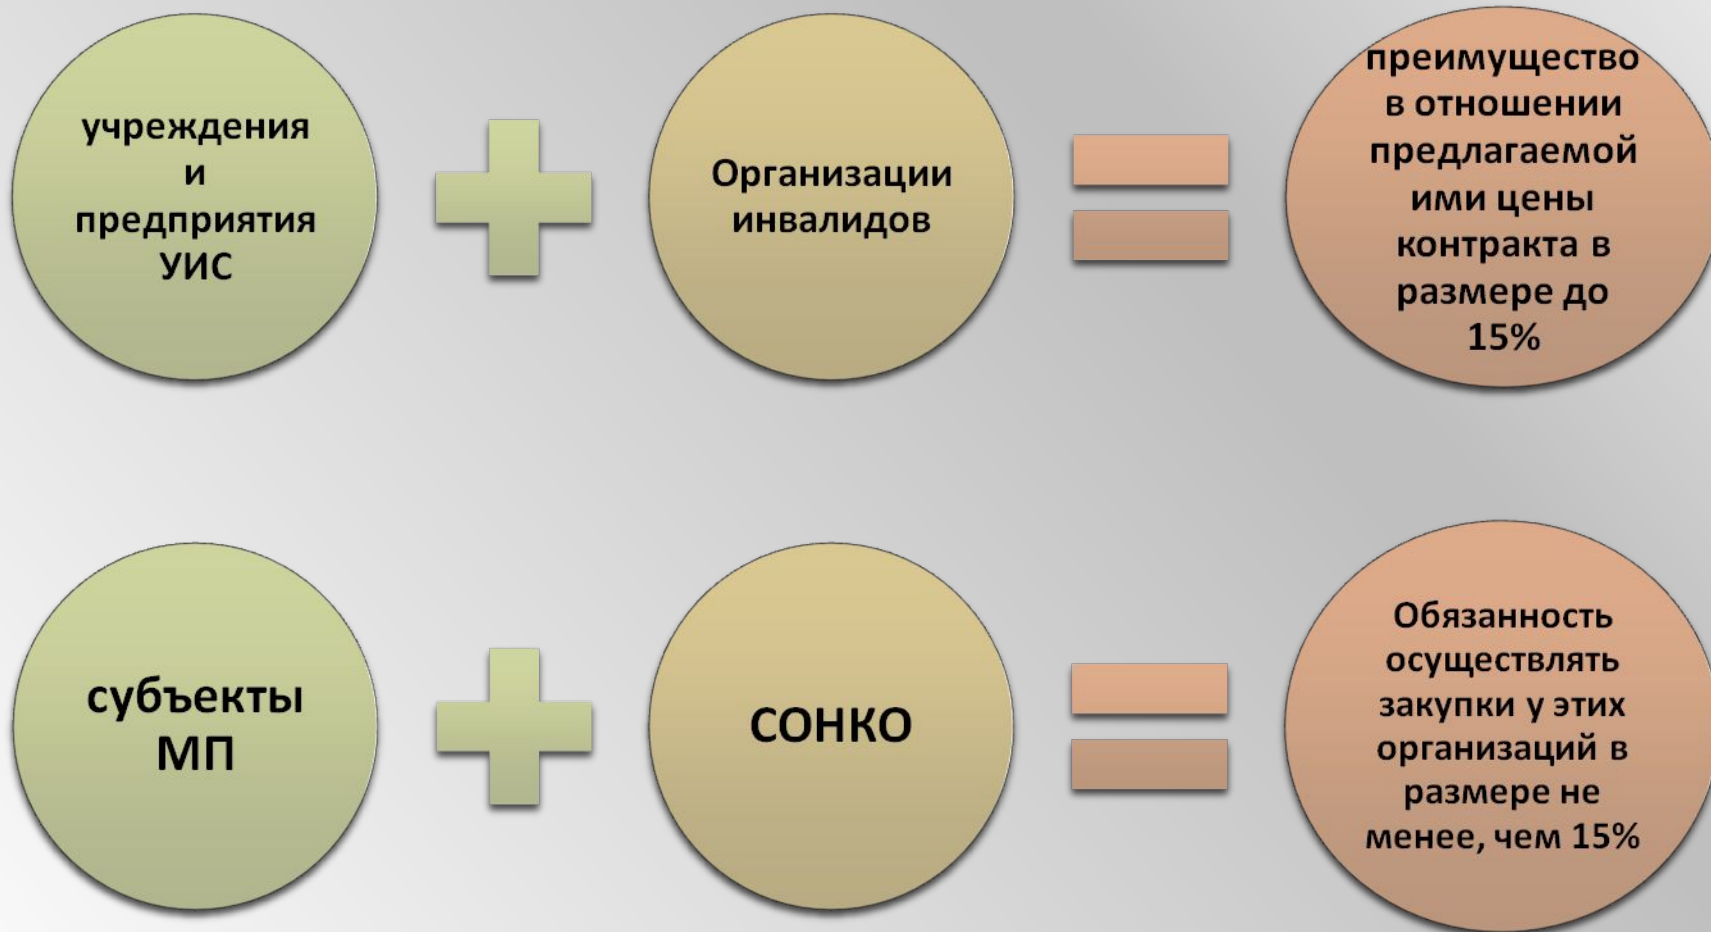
учреждения и предприятия УИС

Организации инвалидов

преимущество в отношении предлагаемой ими цены контракта в размере до 15%

субъекты МП

СОНКО

Обязанность осуществлять закупки у этих организаций в размере не менее, чем 15%